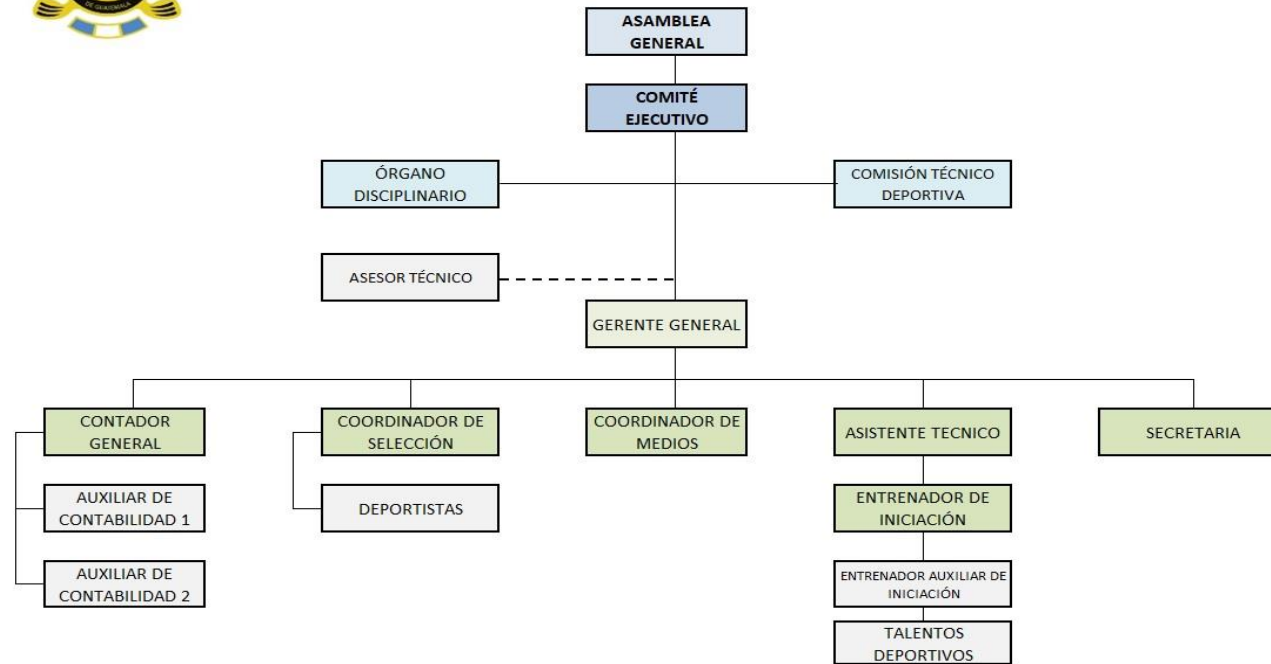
DE GUATEMALA

ASAMBLEA GENERAL

COMITÉ EJECUTIVO

ÓRGANO DISCIPLINARIO

COMISIÓN TÉCNICO DEPORTIVA

ASESOR TÉCNICO

GERENTE GENERAL

CONTADOR GENERAL

COORDINADOR DE SELECCIÓN

COORDINADOR DE MEDIOS

ASISTENTE TECNICO

SECRETARIA

AUXILIAR DE CONTABILIDAD 1

DEPORTISTAS

ENTRENADOR DE INICIACIÓN

AUXILIAR DE CONTABILIDAD 2

ENTRENADOR AUXILIAR DE INICIACIÓN

TALENTOS DEPORTIVOS